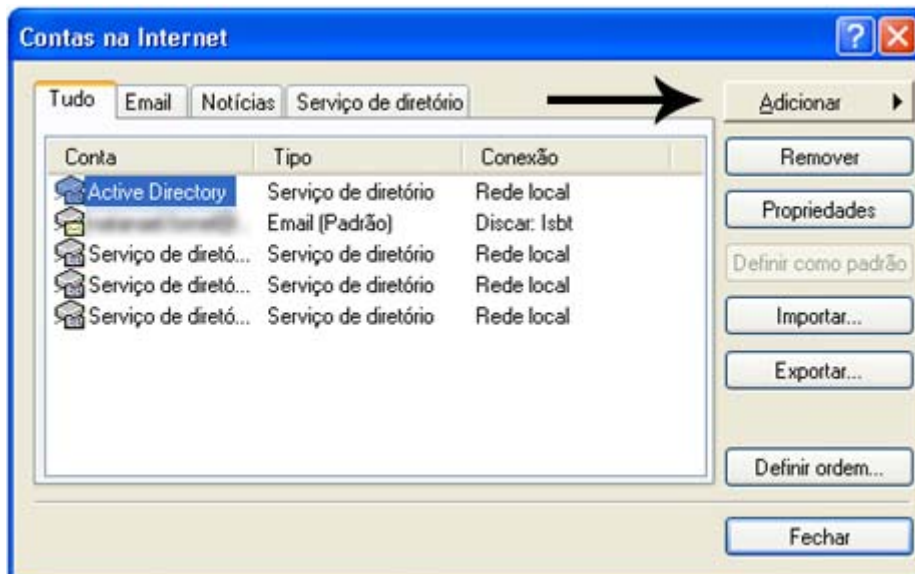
Contas na Internet

Tudo | Email | Notícias | Serviço de diretório

| Conta | Tipo | Conexão |
|---|---|---|
| Active Directory | Serviço de diretório | Rede local |
| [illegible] | Email (Padrão) | Discar: Isbt |
| Serviço de diretó... | Serviço de diretório | Rede local |
| Serviço de diretó... | Serviço de diretório | Rede local |
| Serviço de diretó... | Serviço de diretório | Rede local |

Adicionar
Remover
Propriedades
Definir como padrão
Importar...
Exportar...
Definir ordem...
Fechar